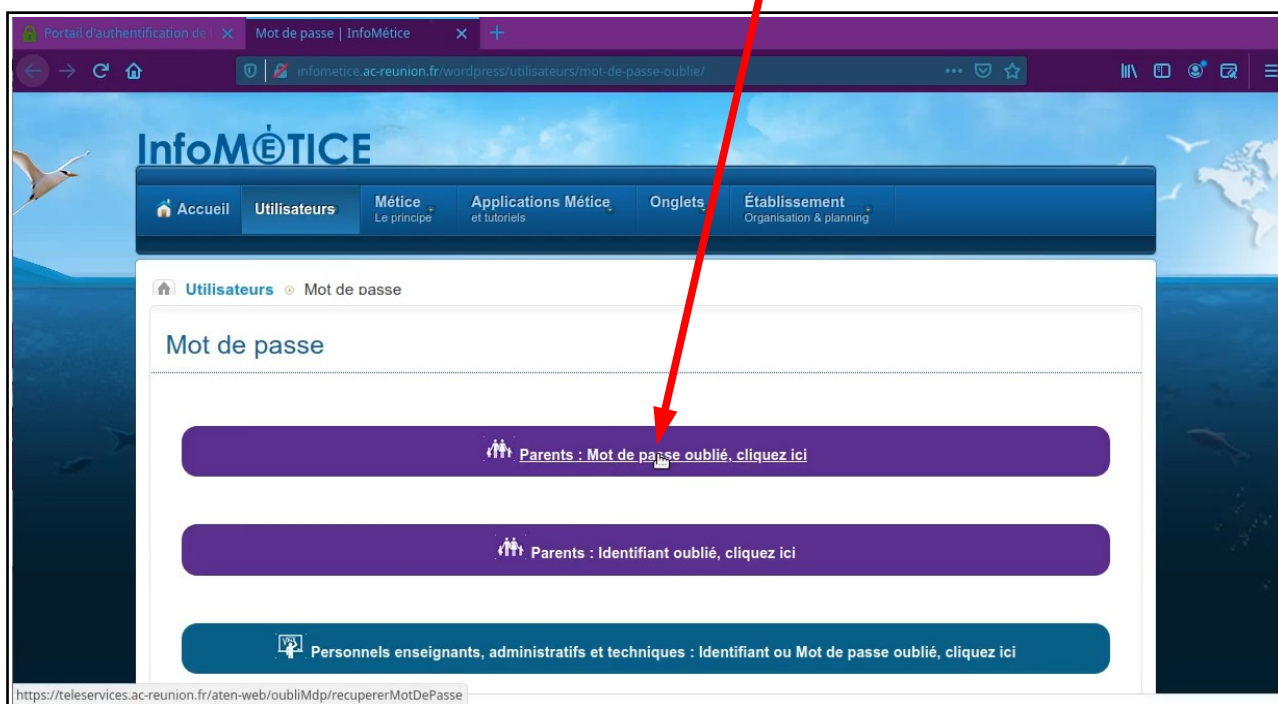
Portail d'authentification de l
Mot de passe | InfoMétice

infometice.ac-reunion.fr/wordpress/utilisateurs/mot-de-passe-oublie/

InfoMÉTICE

Accueil
Utilisateurs
Métice
Le principe
Applications Métice
et tutoriels
Onglets
Établissement
Organisation & planning

Utilisateurs Mot de passe

Mot de passe

Parents : Mot de passe oublié, cliquez ici

Parents : Identifiant oublié, cliquez ici

Personnels enseignants, administratifs et techniques : Identifiant ou Mot de passe oublié, cliquez ici

https://teleservices.ac-reunion.fr/aten-web/oubliMdp/recupererMotDePasse